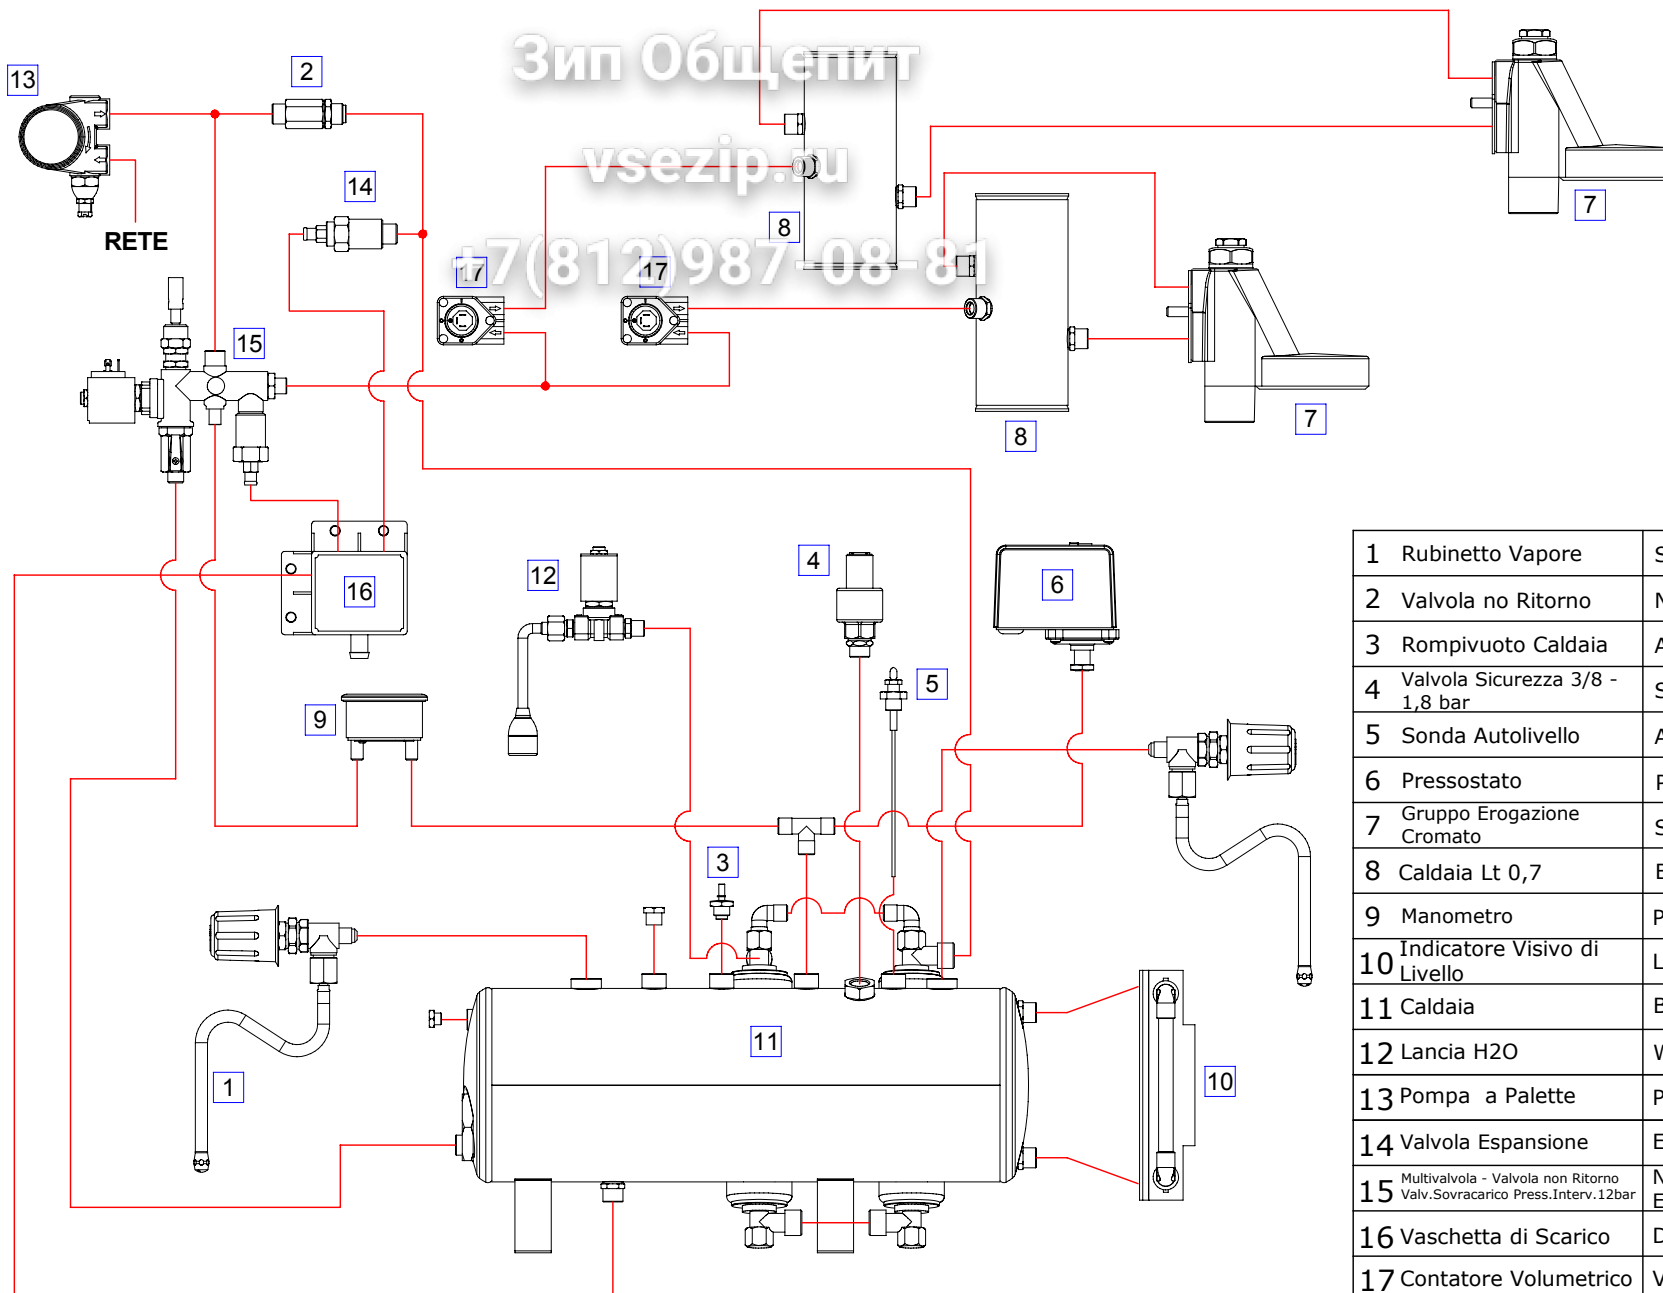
Зип Общепит
vsezip.ru
+7(812)987-08-81

13
RETE
2
14
15
17
17
8
8
7
7
16
12
4
6
5
9
3
11
10
1

| 1 | Rubinetto Vapore | S |
|---|---|---|
| 2 | Valvola no Ritorno | N |
| 3 | Rompivuoto Caldaia | A |
| 4 | Valvola Sicurezza 3/8 - 1,8 bar | S |
| 5 | Sonda Autolivello | A |
| 6 | Pressostato | P |
| 7 | Gruppo Erogazione Cromato | S |
| 8 | Caldaia Lt 0,7 | E |
| 9 | Manometro | P |
| 10 | Indicatore Visivo di Livello | L |
| 11 | Caldaia | E |
| 12 | Lancia H2O | W |
| 13 | Pompa a Palette | P |
| 14 | Valvola Espansione | E |
| 15 | Multivalvola - Valvola non Ritorno Valv.Sovracarico Press.Interv.12bar | N E |
| 16 | Vaschetta di Scarico | D |
| 17 | Contatore Volumetrico | V |